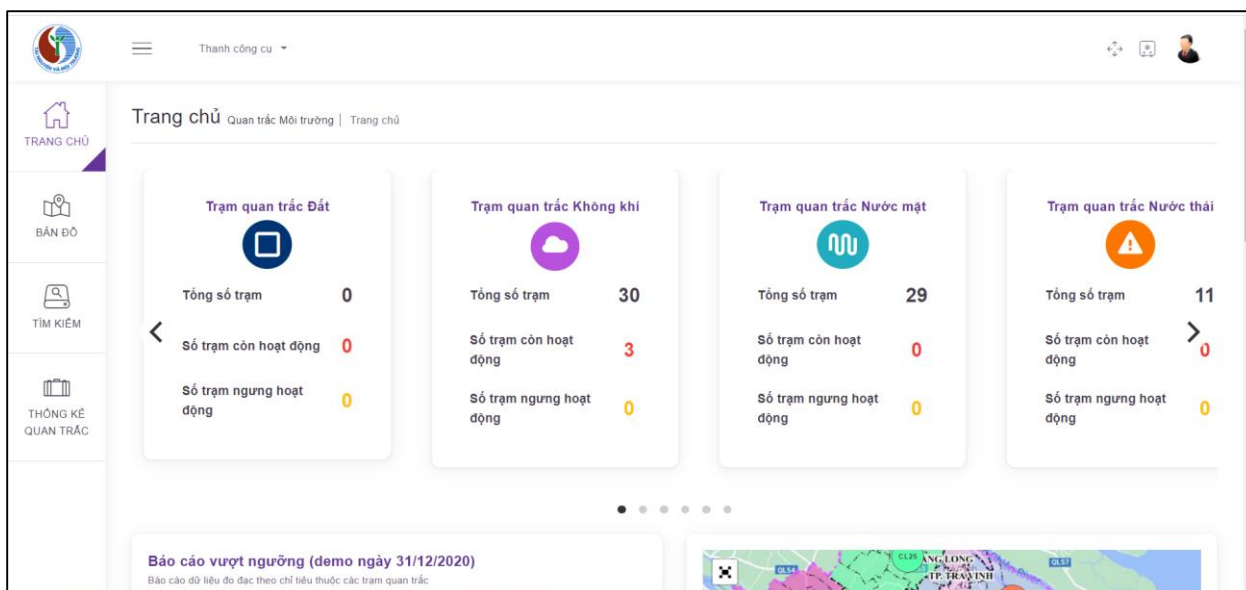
Thanh công cụ

TRANG CHỦ

BẢN ĐỒ

TÌM KIẾM

THỐNG KÊ QUAN TRẮC

Trang chủ Quan trắc Môi trường | Trang chủ

Trạm quan trắc Đất
Tổng số trạm 0
Số trạm còn hoạt động 0
Số trạm ngưng hoạt động 0

Trạm quan trắc Không khí
Tổng số trạm 30
Số trạm còn hoạt động 3
Số trạm ngưng hoạt động 0

Trạm quan trắc Nước mặt
Tổng số trạm 29
Số trạm còn hoạt động 0
Số trạm ngưng hoạt động 0

Trạm quan trắc Nước thải
Tổng số trạm 11
Số trạm còn hoạt động 0
Số trạm ngưng hoạt động 0

Báo cáo vượt ngưỡng (demo ngày 31/12/2020)
Báo cáo dữ liệu đo đạc theo chỉ tiêu thuộc các trạm quan trắc

CL25 QL54 QL57 TP. TRÀ VINH